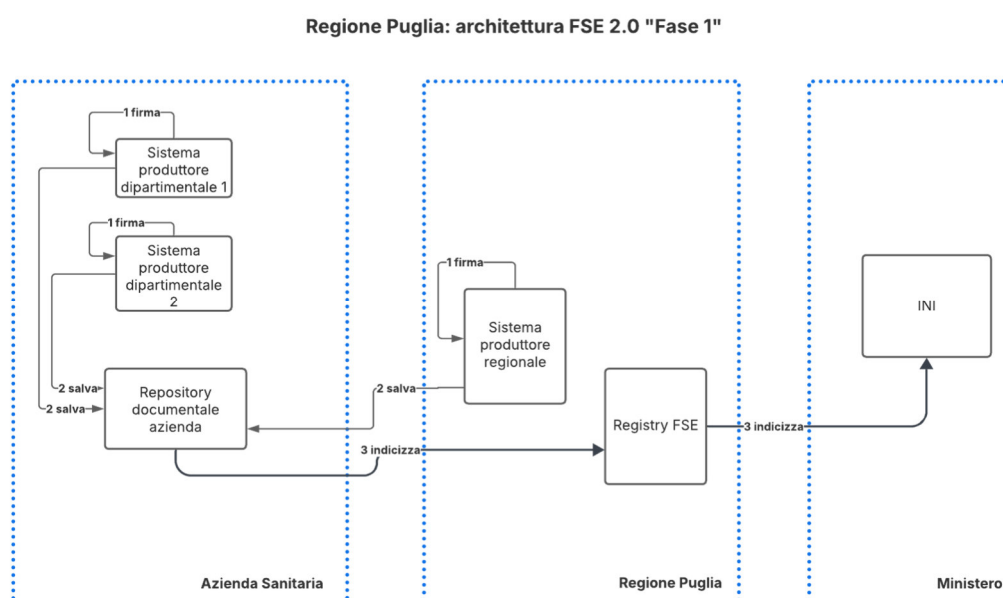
Regione Puglia: architettura FSE 2.0 "Fase 1"

1 firma

Sistema produttore dipartimentale 1

1 firma

Sistema produttore dipartimentale 2

2 salva

2 salva

Repository documentale azienda

3 indicizza

Azienda Sanitaria

1 firma

Sistema produttore regionale

2 salva

Registry FSE

Regione Puglia

3 indicizza

INI

Ministero